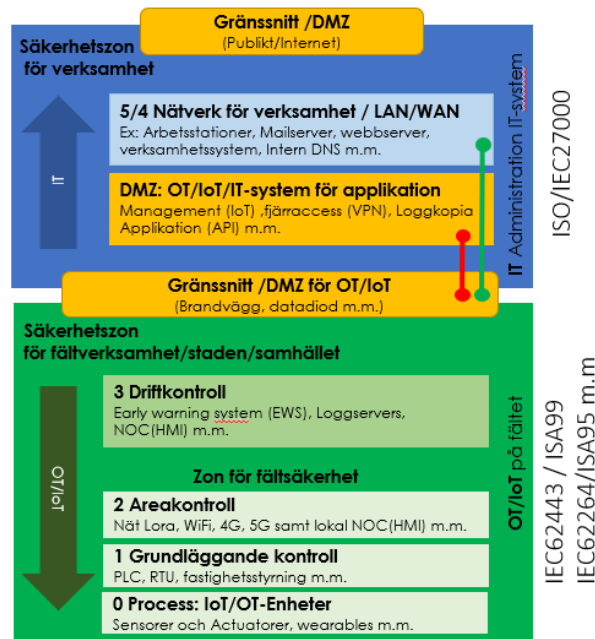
Gränssnitt /DMZ
(Publikt/Internet)

Säkerhetszon för verksamhet

IT

5/4 Nätverk för verksamhet / LAN/WAN
Ex: Arbetsstationer, Mailserver, webbserver, verksamhetssystem, Intern DNS m.m.

DMZ: OT/IoT/IT-system för applikation
Management (IoT) ,fjärraccess (VPN), Loggkopia Applikation (API) m.m.

IT Administration IT-system

ISO/IEC27000

Gränssnitt /DMZ för OT/IoT
(Brandvägg, datadiod m.m.)

Säkerhetszon för fältverksamhet/staden/samhället

OT/IoT

3 Driftkontroll
Early warning system (EWS), Loggservers, NOC(HMI) m.m.

Zon för fältsäkerhet

2 Areakontroll
Nät Lora, WiFi, 4G, 5G samt lokal NOC(HMI) m.m.

1 Grundläggande kontroll
PLC, RTU, fastighetsstyrning m.m.

0 Process: IoT/OT-Enheter
Sensorer och Actuatorer, wearables m.m.

OT/IoT på fältet

IEC62443 / ISA99
IEC62264/ISA95 m.m